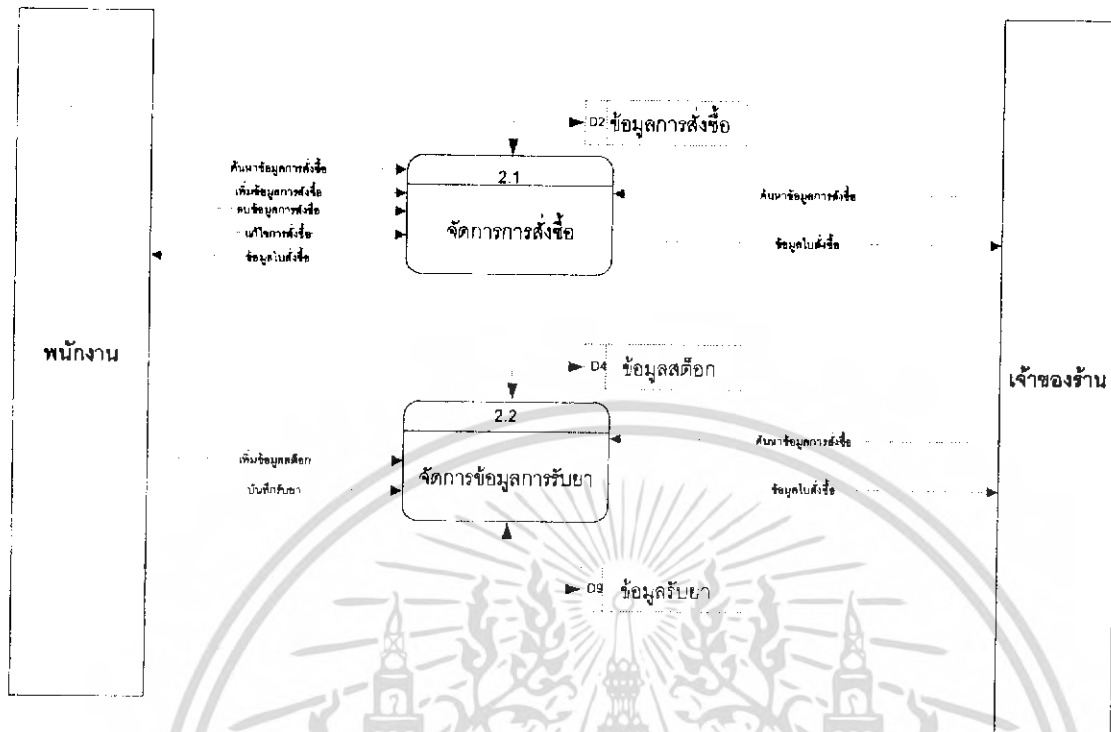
D2 ข้อมูลการสั่งซื้อ

ค้นหาข้อมูลการสั่งซื้อ
เพิ่มข้อมูลการสั่งซื้อ
ลบข้อมูลการสั่งซื้อ
แก้ไขการสั่งซื้อ
ข้อมูลใบสั่งซื้อ

2.1
จัดการการสั่งซื้อ

ค้นหาข้อมูลการสั่งซื้อ
ข้อมูลใบสั่งซื้อ

พนักงาน

D4 ข้อมูลสต็อก

เจ้าของร้าน

2.2
จัดการข้อมูลการรับยา

เพิ่มข้อมูลสต็อก
บันทึกรับยา

ค้นหาข้อมูลการสั่งซื้อ
ข้อมูลใบสั่งซื้อ

D9 ข้อมูลรับยา